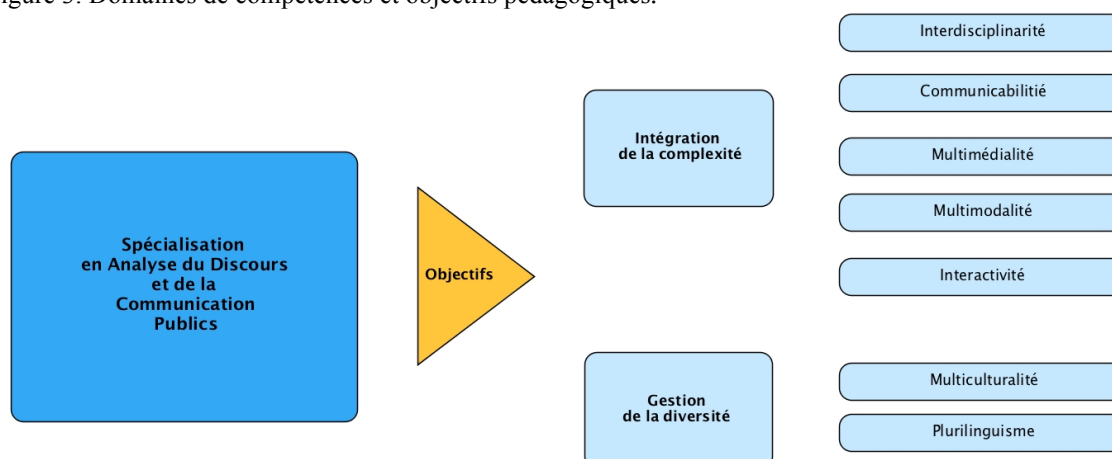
igure 5. Domaines de compétences et objectifs pédagogiques.

Spécialisation en Analyse du Discours et de la Communication Publics

Objectifs

Intégration de la complexité

Gestion de la diversité

Interdisciplinarité

Communicabilitié

Multimédialité

Multimodalité

Interactivité

Multiculturalité

Plurilinguisme